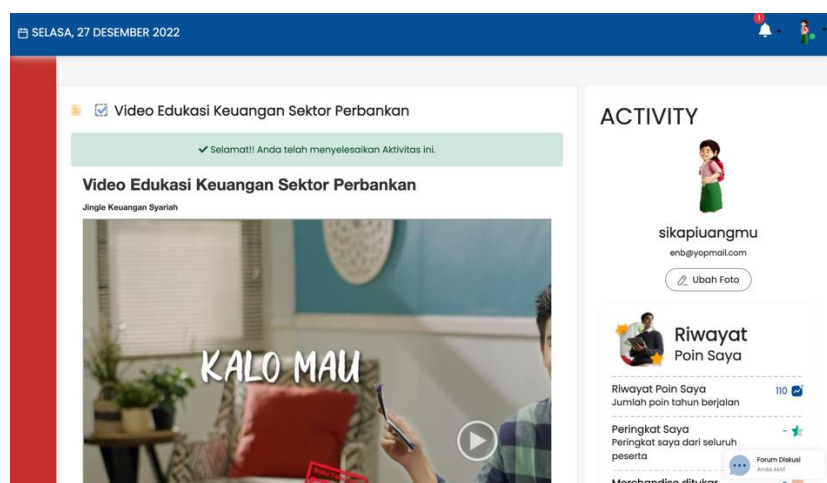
SELASA, 27 DESEMBER 2022

1

Video Edukasi Keuangan Sektor Perbankan

✔ Selamat!! Anda telah menyelesaikan Aktivitas ini.

Video Edukasi Keuangan Sektor Perbankan

Jingle Keuangan Syariah

KALO MAU

ACTIVITY

sikapiuangmu

enb@yopmail.com

Ubah Foto

Riwayat Poin Saya

Riwayat Poin Saya
Jumlah poin tahun berjalan

110

Peringkat Saya
Peringkat saya dari seluruh peserta

-

Forum Diskusi
Anda Aktif

Merchandise ditukar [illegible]